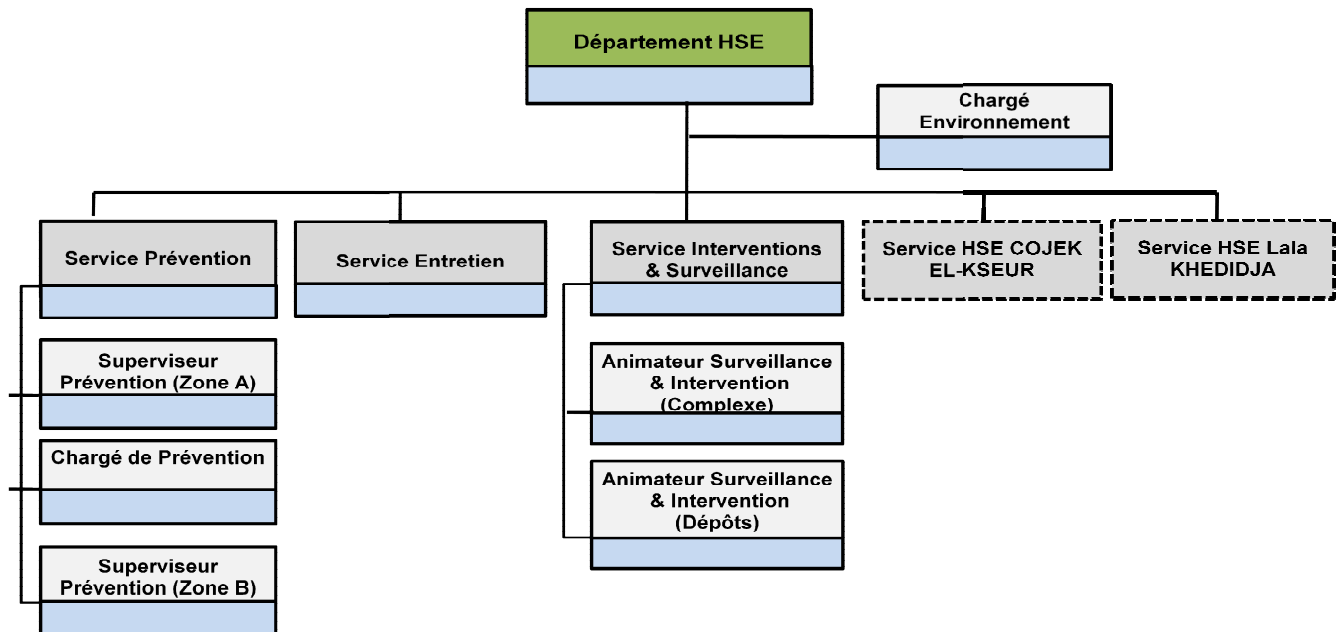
Département HSE

Chargé Environnement

Service Prévention

Service Entretien

Service Interventions & Surveillance

Service HSE COJEK EL-KSEUR

Service HSE Lala KHEDIDJA

Superviseur Prévention (Zone A)

Chargé de Prévention

Superviseur Prévention (Zone B)

Animateur Surveillance & Intervention (Complexe)

Animateur Surveillance & Intervention (Dépôts)